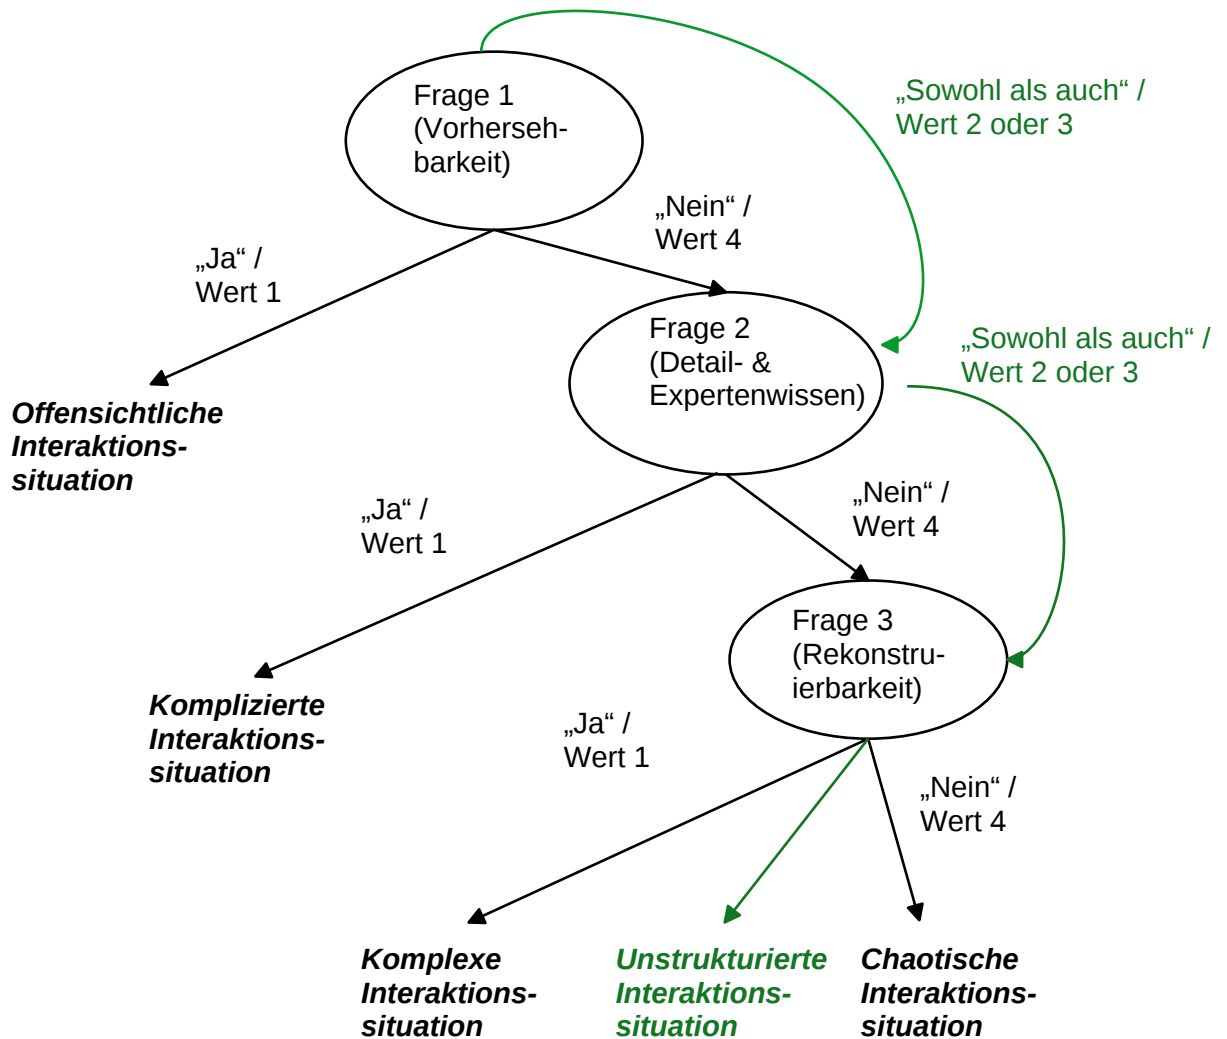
Frage 1 (Vorhersehbarkeit)

„Sowohl als auch“ / Wert 2 oder 3

„Nein“ / Wert 4

„Ja“ / Wert 1

Frage 2 (Detail- & Expertenwissen)

„Sowohl als auch“ / Wert 2 oder 3

*Offensichtliche Interaktionssituation*

„Ja“ / Wert 1

„Nein“ / Wert 4

Frage 3 (Rekonstruierbarkeit)

*Komplizierte Interaktionssituation*

„Ja“ / Wert 1

„Nein“ / Wert 4

*Komplexe Interaktionssituation*

*Unstrukturierte Interaktionssituation*

*Chaotische Interaktionssituation*